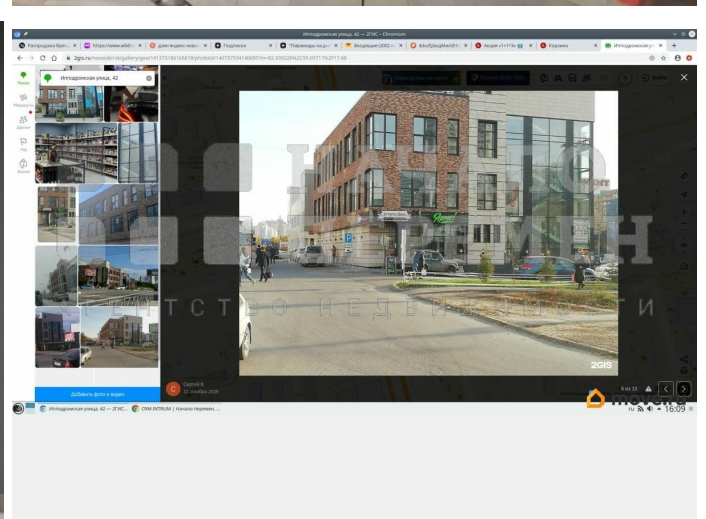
Ипподромская улица, 42 — 2ГИС — Chromium

Распродажа брен... | https://www.wildb... | даже яндекс новос... | Подписки | "Пирамиды на д... | Вкладыши (2002 г... | 4.8uljbqjMeid9... | Акция «1+1%» | Корзина | Ипподромская у...

2gis.ru/novosibirsk/gallery/geo/141373186165618/photoId/140737534140609?m=82.939228%2C55.0571%2F17.68

Ипподромская улица, 42

Поиск
Маршруты
Друзья
Гид
Бизнес

Добавить фото и видео

Сергей В
10 октября 2019

Яркое

2GIS

6 из 13

Войти

ИНТЕРГРИН
АГЕНТСТВО НЕДВИЖИМОСТИ

Ипподромская улица, 42 — 2ГИС — ... | CRM INTRUM | Начало перемеш...

RU 16:09

movetо